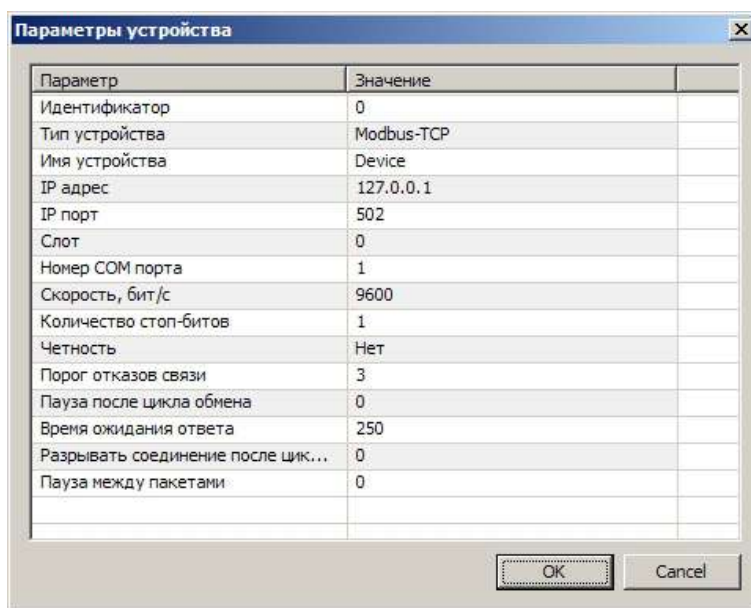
Параметры устройства

×

| Параметр | Значение | |
|---|---|---|
| Идентификатор | 0 | |
| Тип устройства | Modbus-TCP | |
| Имя устройства | Device | |
| IP адрес | 127.0.0.1 | |
| IP порт | 502 | |
| Слот | 0 | |
| Номер COM порта | 1 | |
| Скорость, бит/с | 9600 | |
| Количество стоп-битов | 1 | |
| Четность | Нет | |
| Порог отказов связи | 3 | |
| Пауза после цикла обмена | 0 | |
| Время ожидания ответа | 250 | |
| Разрывать соединение после цик... | 0 | |
| Пауза между пакетами | 0 | |

OK

Cancel